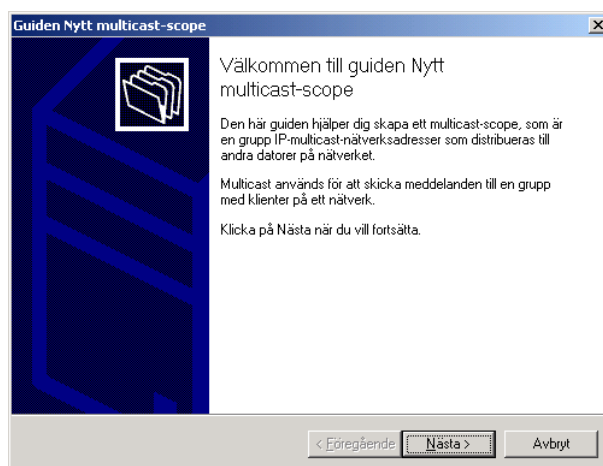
Guiden Nytt multicast-scope

Välkommen till guiden Nytt multicast-scope

Den här guiden hjälper dig skapa ett multicast-scope, som är en grupp IP-multicast-nätverksadresser som distribueras till andra datorer på nätverket.

Multicast används för att skicka meddelanden till en grupp med klienter på ett nätverk.

Klicka på Nästa när du vill fortsätta.

< Föregående | Nästa > | Avbryt